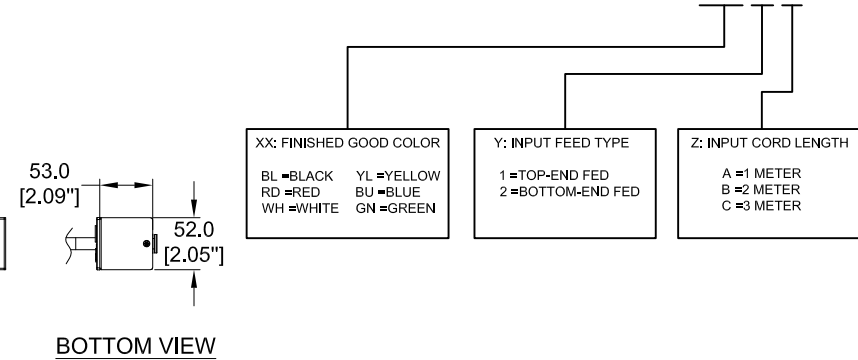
53.0
[2.09"]

52.0
[2.05"]

BOTTOM VIEW

XX: FINISHED GOOD COLOR

BL =BLACK YL =YELLOW
RD =RED BU =BLUE
WH =WHITE GN =GREEN

Y: INPUT FEED TYPE

1 =TOP-END FED
2 =BOTTOM-END FED

Z: INPUT CORD LENGTH

A =1 METER
B =2 METER
C =3 METER